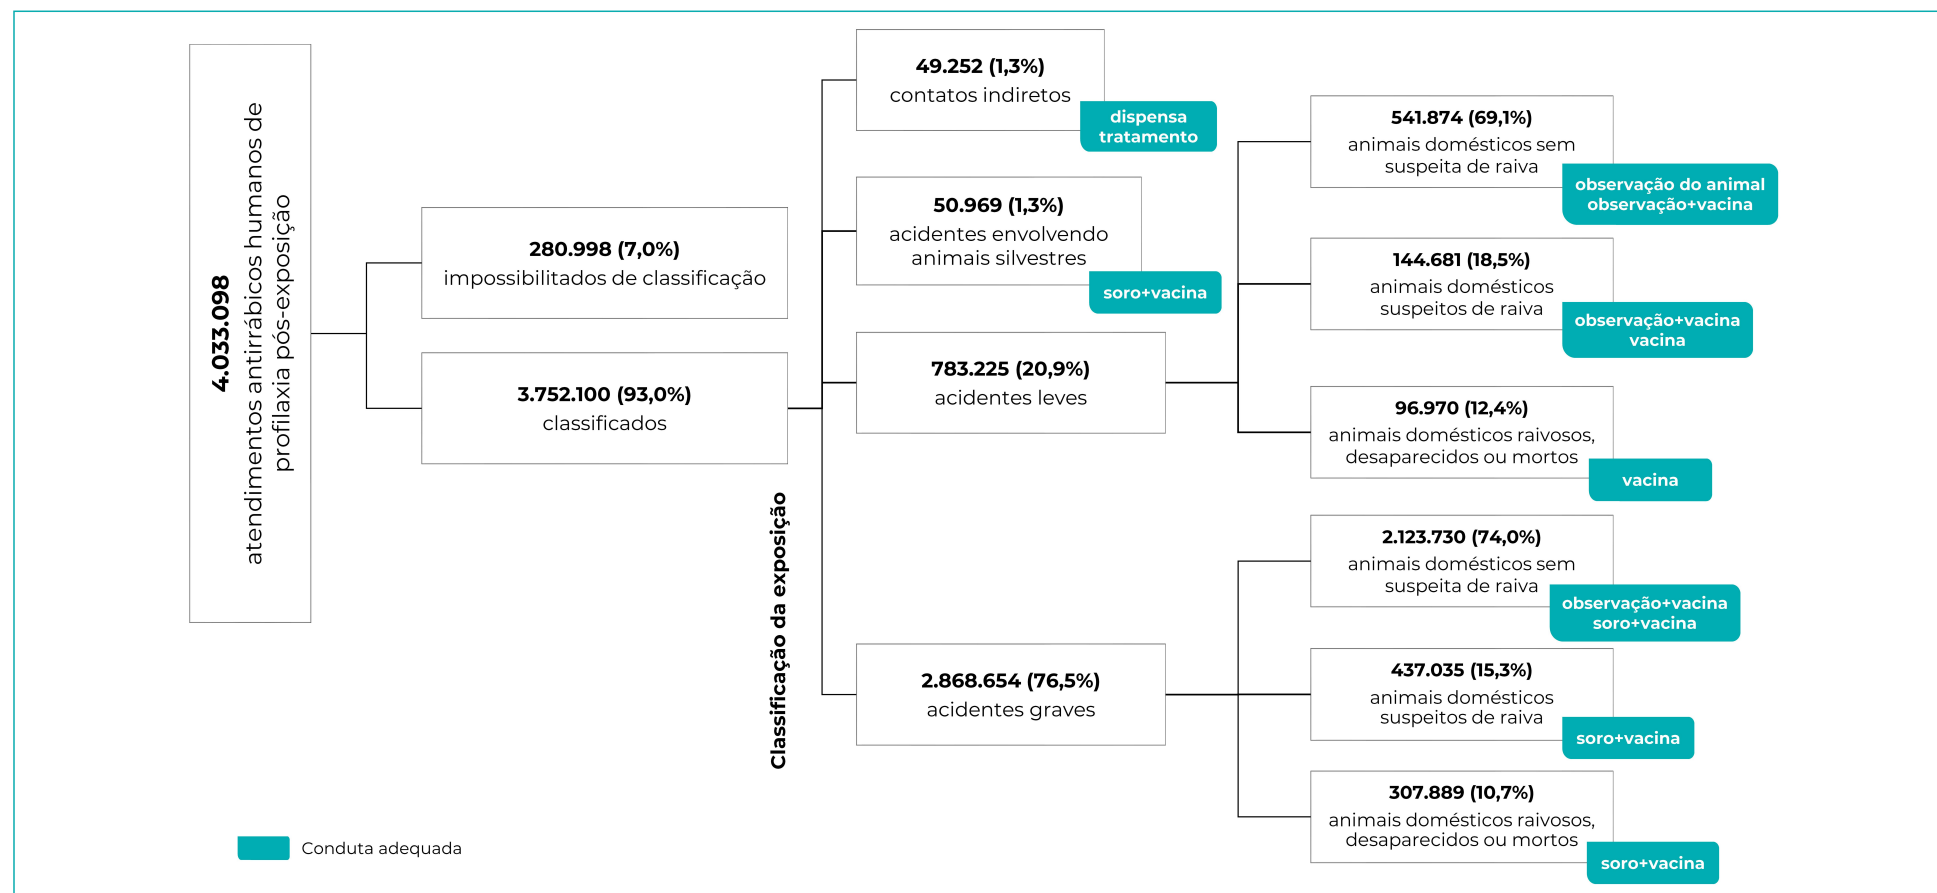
4.033.098
atendimentos antirrábicos humanos de profilaxia pós-exposição

280.998 (7,0%)
impossibilitados de classificação

3.752.100 (93,0%)
classificados

Classificação da exposição

49.252 (1,3%)
contatos indiretos
dispensa tratamento

50.969 (1,3%)
acidentes envolvendo animais silvestres
soro+vacina

783.225 (20,9%)
acidentes leves

2.868.654 (76,5%)
acidentes graves

541.874 (69,1%)
animais domésticos sem suspeita de raiva
observação do animal
observação+vacina

144.681 (18,5%)
animais domésticos suspeitos de raiva
observação+vacina
vacina

96.970 (12,4%)
animais domésticos raivosos, desaparecidos ou mortos
vacina

2.123.730 (74,0%)
animais domésticos sem suspeita de raiva
observação+vacina
soro+vacina

437.035 (15,3%)
animais domésticos suspeitos de raiva
soro+vacina

307.889 (10,7%)
animais domésticos raivosos, desaparecidos ou mortos
soro+vacina

Conduta adequada